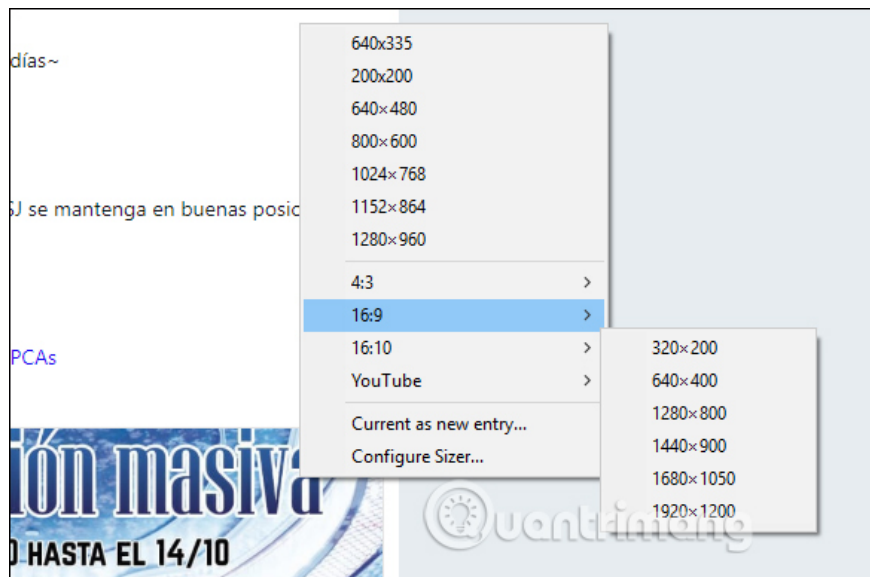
días~

J se mantenga en buenas posic

PCAs

ión masiva

HASTA EL 14/10

640x335
200x200
640×480
800×600
1024×768
1152×864
1280×960
4:3
16:9
16:10
YouTube
Current as new entry...
Configure Sizer...

320×200
640×400
1280×800
1440×900
1680×1050
1920×1200

Quantrimang